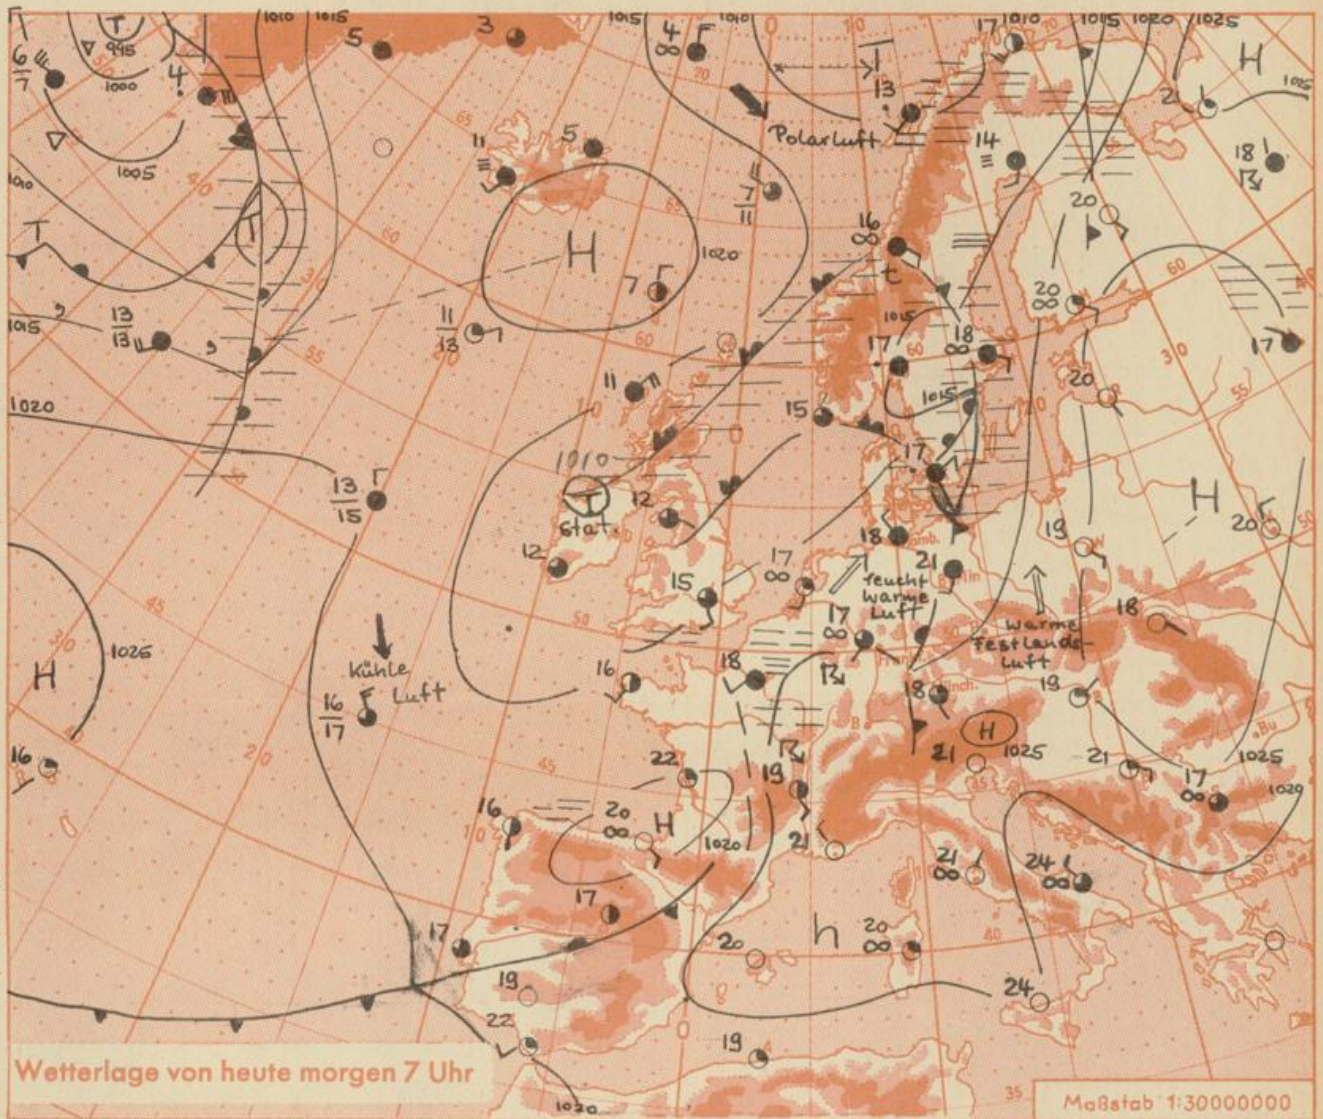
T
995
1000
4
1010
1015
5
3
1015
4
1010
0
17
1010
1015
1020
1025
H
6
7
1005
T
5
11
70
Polarluft
13
14
21
18
7
11
1020
H
7
16
20
T
13
13
1015
11
13
60
50
18
17
20
60
17
11
15
1015
1020
1010
T
stat.
12
17
13
15
12
15
17
18
feucht warme Luft
21
19
H
20
45
kühle Luft
16
17
17
18
18
warme Festlandsluft
18
19
1025
H
1026
16
16
22
19
21
H
1025
21
17
1025
1029
16
20
H
1020
21
21
24
17
20
h
20
17
19
24
22
19
Wetterlage von heute morgen 7 Uhr
1020
Maßstab 1:30000000